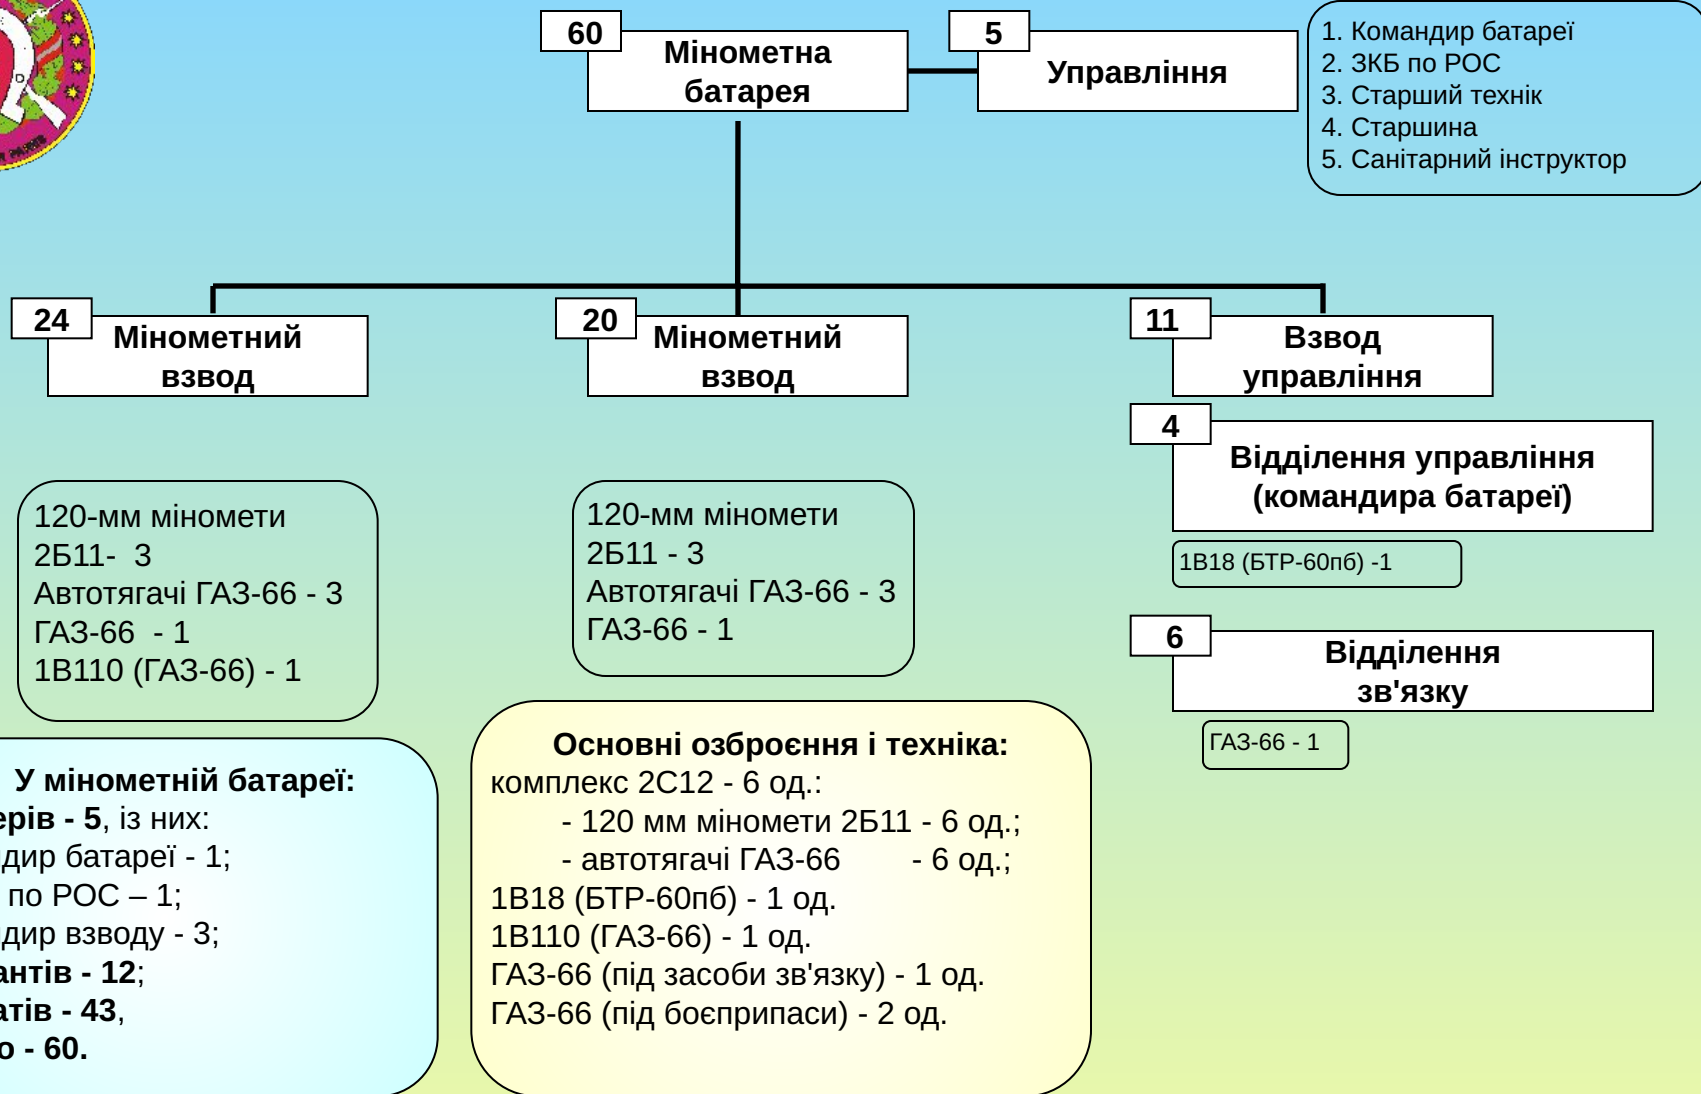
60 Мінометна батарея

5 Управління

1. Командир батареї
2. ЗКБ по РОС
3. Старший технік
4. Старшина
5. Санітарний інструктор

24 Мінометний взвод

20 Мінометний взвод

11 Взвод управління

4 Відділення управління (командира батареї)

1В18 (БТР-60пб) -1

6 Відділення зв'язку

ГАЗ-66 - 1

120-мм міномети 2Б11- 3
Автотягачі ГАЗ-66 - 3
ГАЗ-66 - 1
1В110 (ГАЗ-66) - 1

120-мм міномети 2Б11 - 3
Автотягачі ГАЗ-66 - 3
ГАЗ-66 - 1

У мінометній батареї:
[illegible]ерів - 5, із них:
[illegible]дир батареї - 1;
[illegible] по РОС – 1;
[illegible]дир взводу - 3;
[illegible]антів - 12;
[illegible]атів - 43,
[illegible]о - 60.

Основні озброєння і техніка:
комплекс 2С12 - 6 од.:
- 120 мм міномети 2Б11 - 6 од.;
- автотягачі ГАЗ-66 - 6 од.;
1В18 (БТР-60пб) - 1 од.
1В110 (ГАЗ-66) - 1 од.
ГАЗ-66 (під засоби зв'язку) - 1 од.
ГАЗ-66 (під боєприпаси) - 2 од.